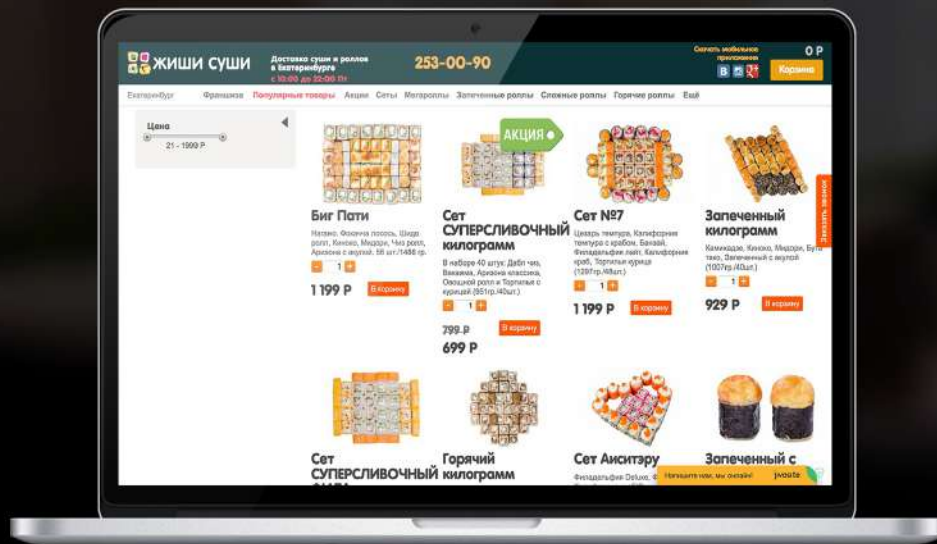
ЖИШИ СУШИ

Доставка суши и роллов в Екатеринбурге с 10:00 до 22:00 Пт

253-00-90

Скачать мобильное приложение

0 Р

Корзина

Екатеринбург Франшиза Популярные товары Акции Сеты Мегароллы Запеченные роллы Сложные роллы Горячие роллы Ещё

Цена

21 - 1999 Р

АКЦИЯ

Биг Пати

Нагано, Фокачча лосось, Шиде ролл, Киноко, Мидори, Чиз ролл, Аризона с акулой. 58 шт./1486 гр.

1

В корзину

1 199 Р

Сет СУПЕРСЛИВОЧНЫЙ килограмм

В наборе 40 штук: Дабл чиз, Вакаима, Аризона классика, Овощной ролл и Торпильи с курицей.(951гр./40шт.)

1

В корзину

799 Р

699 Р

Сет №7

Цезарь темпура, Калифорния темпура с крабом, Банзай, Филадельфия лайт, Калифорния краб, Торпильи курица (1297гр./48шт.)

1

В корзину

1 199 Р

Запеченный килограмм

Камикадзе, Киноко, Мидори, Бута тико, Запеченный с акулой (1007гр./40шт.)

1

В корзину

929 Р

Заказать звонок

Сет СУПЕРСЛИВОЧНЫЙ

Горячий килограмм

Сет Аисигэру

Филадельфия Deluxe,

Запеченный с

Напишите нам, мы онлайн!

jivosite